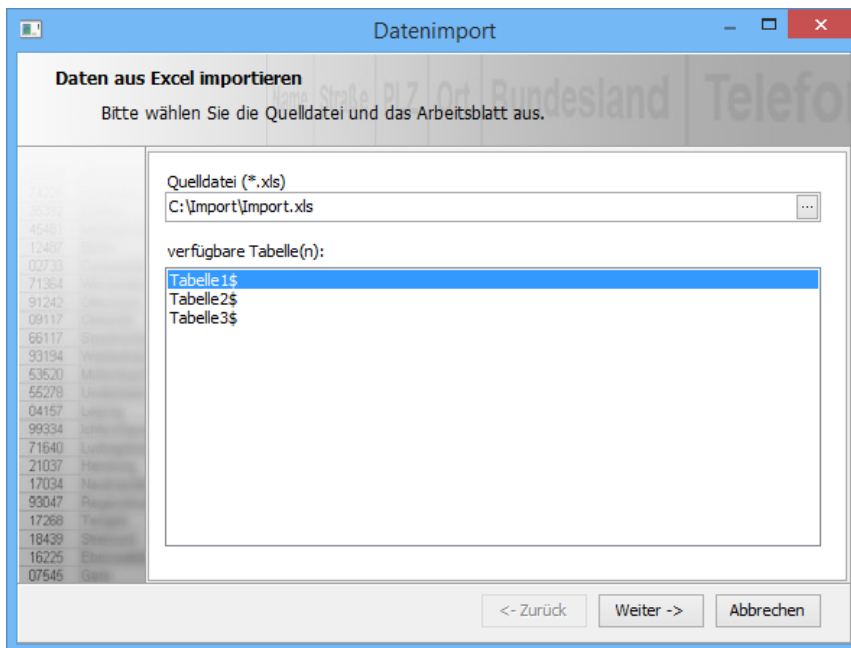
Datenimport

Daten aus Excel importieren

Bitte wählen Sie die Quelldatei und das Arbeitsblatt aus.

Name Straße PLZ Ort Bundesland Telefo

Quelldatei (*.xls)

C:\Import\Import.xls

...

verfügbare Tabelle(n):

Tabelle1$
Tabelle2$
Tabelle3$

21335
35390
45481
12487
02733
71364
91242
09117
66117
93194
53520
55278
04157
99334
71640
21037
17034
93047
17268
18439
16225
07545

<- Zurück

Weiter ->

Abbrechen